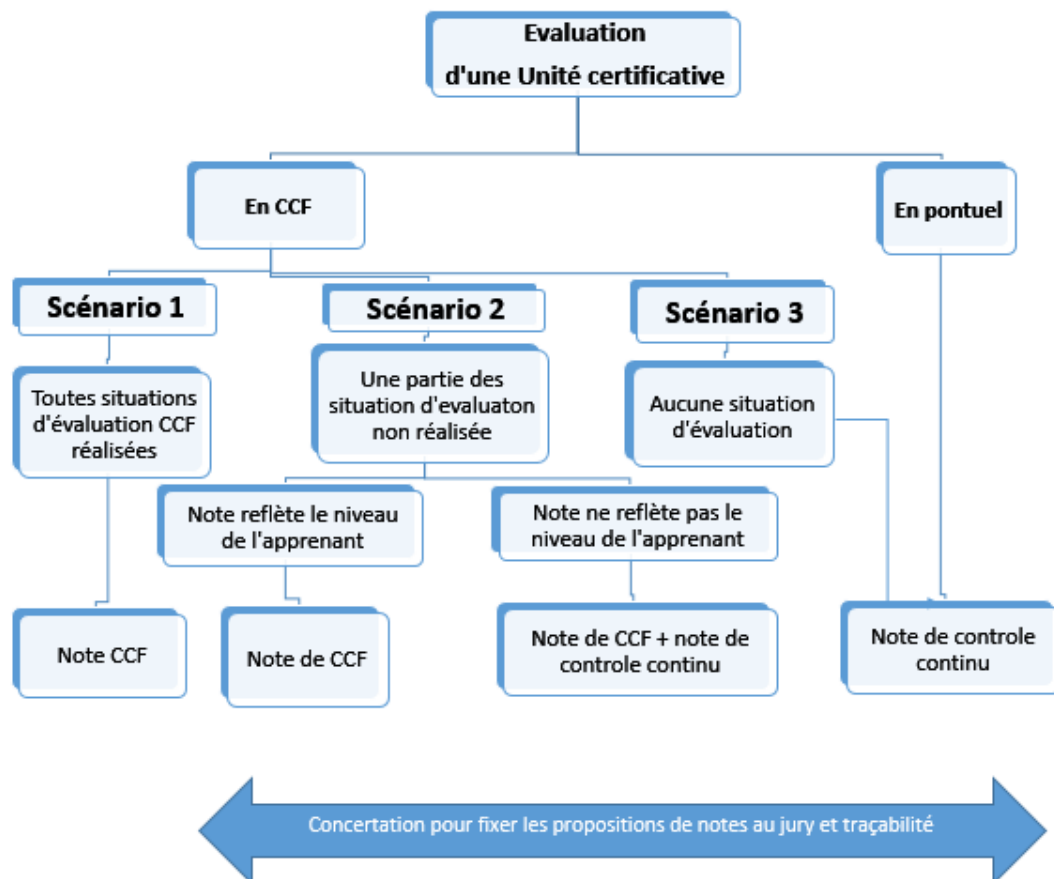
Evaluation
d'une Unité certificative

En CCF

En pontuel

Scénario 1

Scénario 2

Scénario 3

Toutes situations d'évaluation CCF réalisées

Une partie des situation d'evaluaton non réalisée

Aucune situation d'évaluation

Note reflète le niveau de l'apprenant

Note ne reflète pas le niveau de l'apprenant

Note CCF

Note de CCF

Note de CCF + note de controle continu

Note de controle continu

Concertation pour fixer les propositions de notes au jury et traçabilité